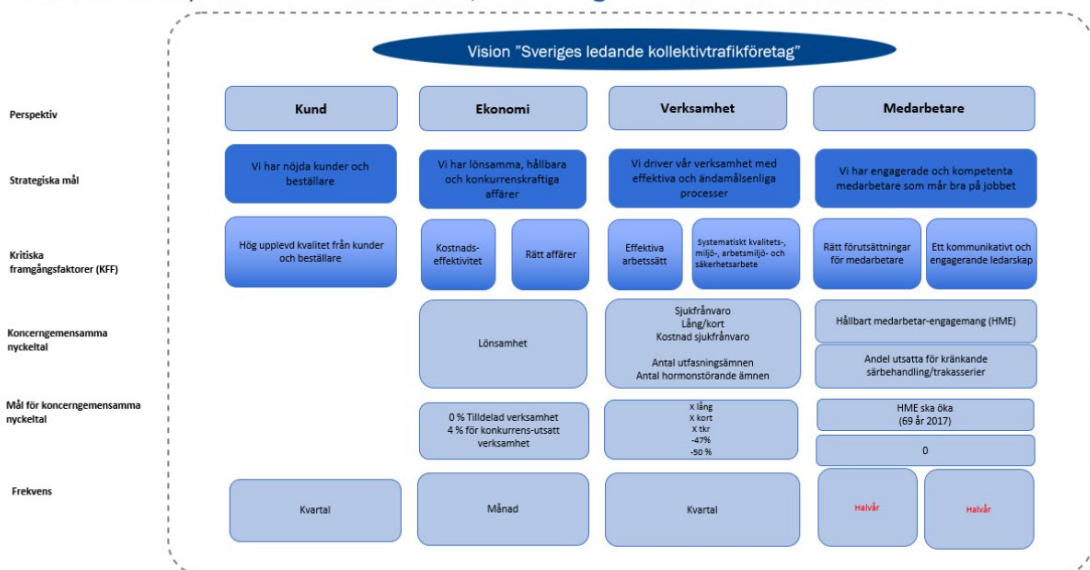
Vision "Sveriges ledande kollektivtrafikföretag"

Perspektiv

Kund

Ekonomi

Verksamhet

Medarbetare

Strategiska mål

Vi har nöjda kunder och beställare

Vi har lönsamma, hållbara och konkurrenskraftiga affärer

Vi driver vår verksamhet med effektiva och ändamålsenliga processer

Vi har engagerade och kompetenta medarbetare som mår bra på jobbet

Kritiska framgångsfaktorer (KFF)

Hög upplevd kvalitet från kunder och beställare

Kostnads-effektivitet

Rätt affärer

Effektiva arbetssätt

Systematiskt kvalitets-, miljö-, arbetsmiljö- och säkerhetsarbete

Rätt förutsättningar för medarbetare

Ett kommunikativt och engagerande ledarskap

Koncerngemensamma nyckeltal

Lönsamhet

Sjukfrånvaro
Lång/kort
Kostnad sjukfrånvaro

Antal utfasningsämnen
Antal hormonstörande ämnen

Hållbart medarbetar-engagemang (HME)

Andel utsatta för kränkande särbehandling/trakasserier

Mål för koncerngemensamma nyckeltal

0 % Tilldelad verksamhet
4 % för konkurrens-utsatt verksamhet

X lång
X kort
X tkr
-47%
-50 %

HME ska öka
(69 år 2017)

0

Frekvens

Kvartal

Månad

Kvartal

Halvår

Halvår